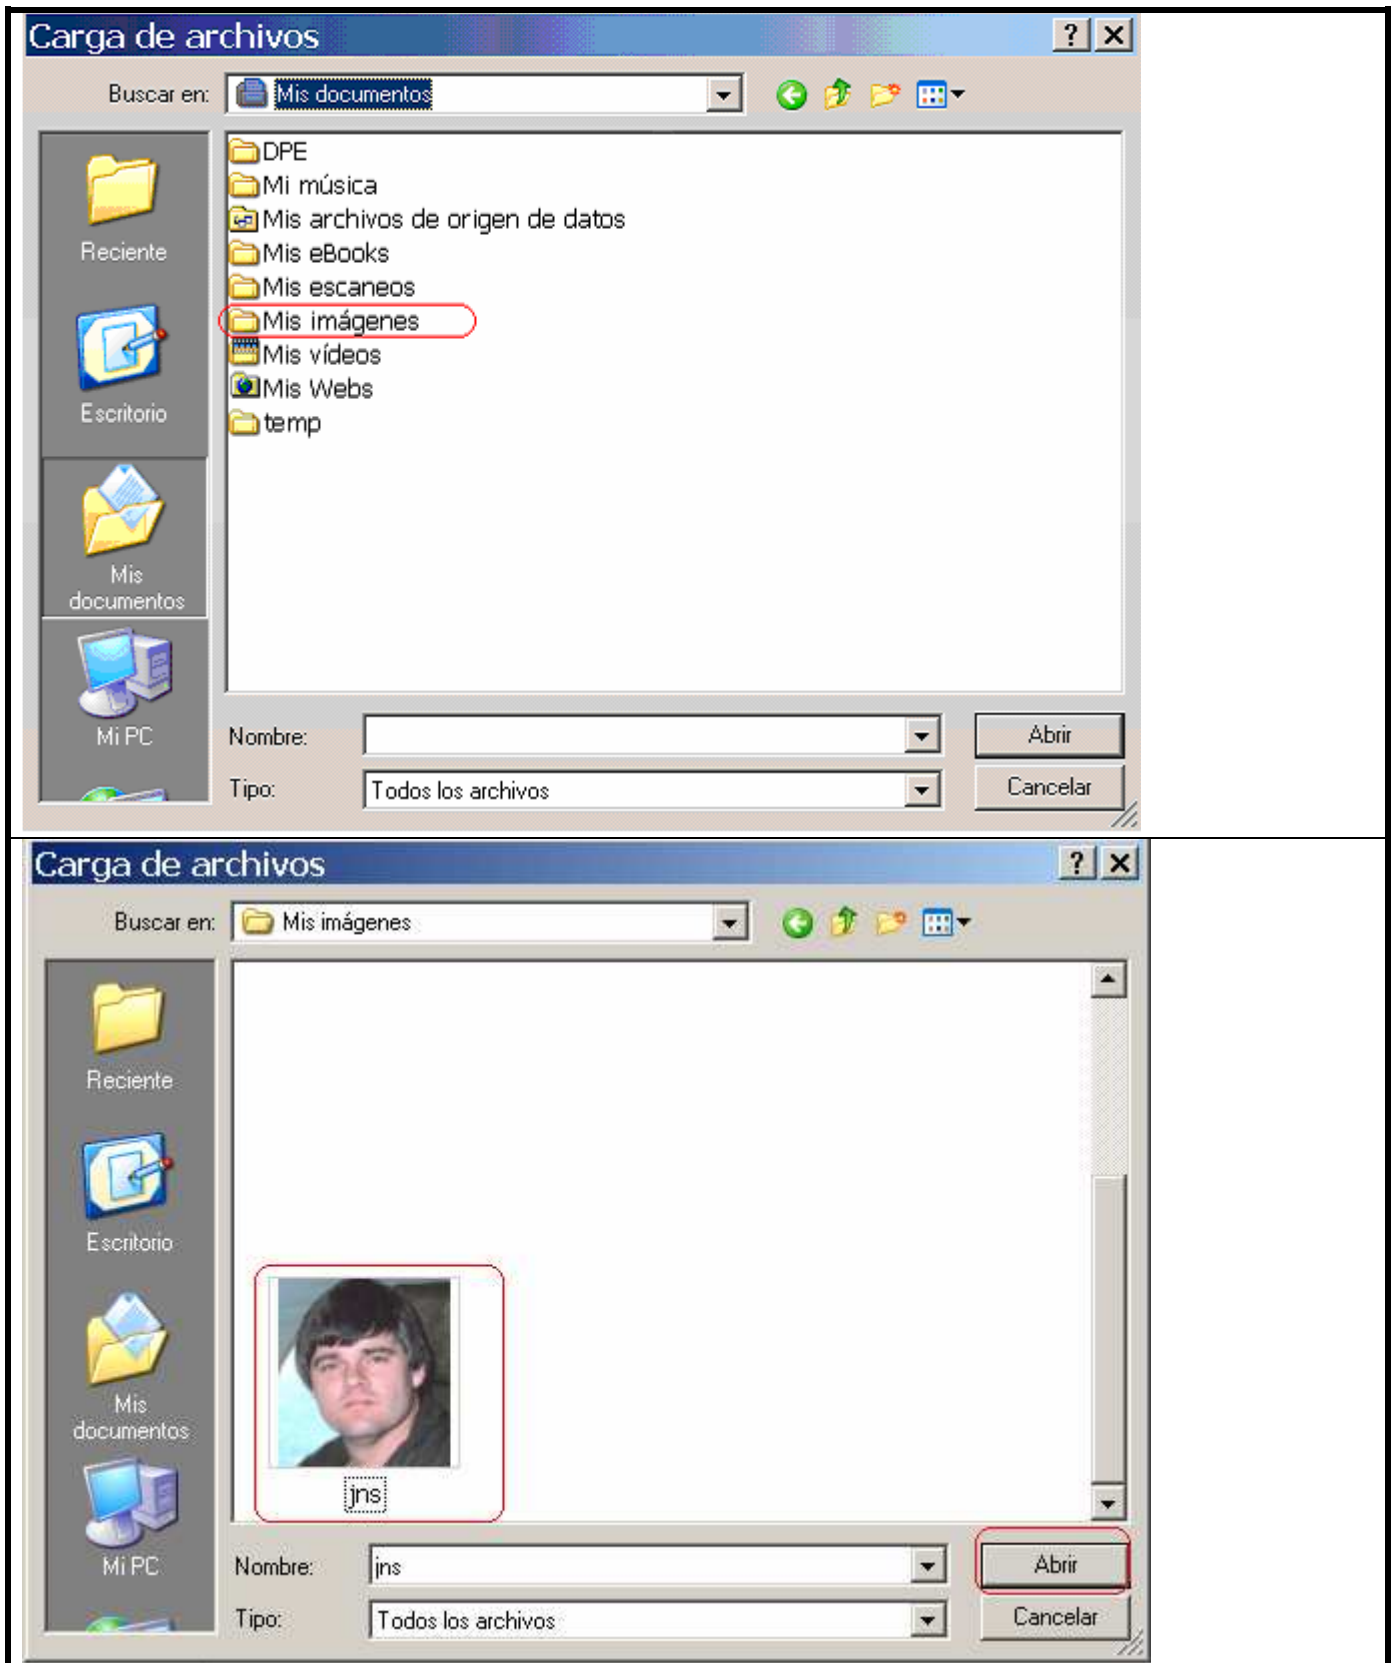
Carga de archivos
?
Buscar en: Mis documentos
Reciente
Escritorio
Mis documentos
Mi PC
DPE
Mi música
Mis archivos de origen de datos
Mis eBooks
Mis escaneos
Mis imágenes
Mis vídeos
Mis Webs
temp
Nombre:
Abrir
Tipo: Todos los archivos
Cancelar

Carga de archivos
?
Buscar en: Mis imágenes
Reciente
Escritorio
Mis documentos
Mi PC
jns
Nombre: jns
Abrir
Tipo: Todos los archivos
Cancelar